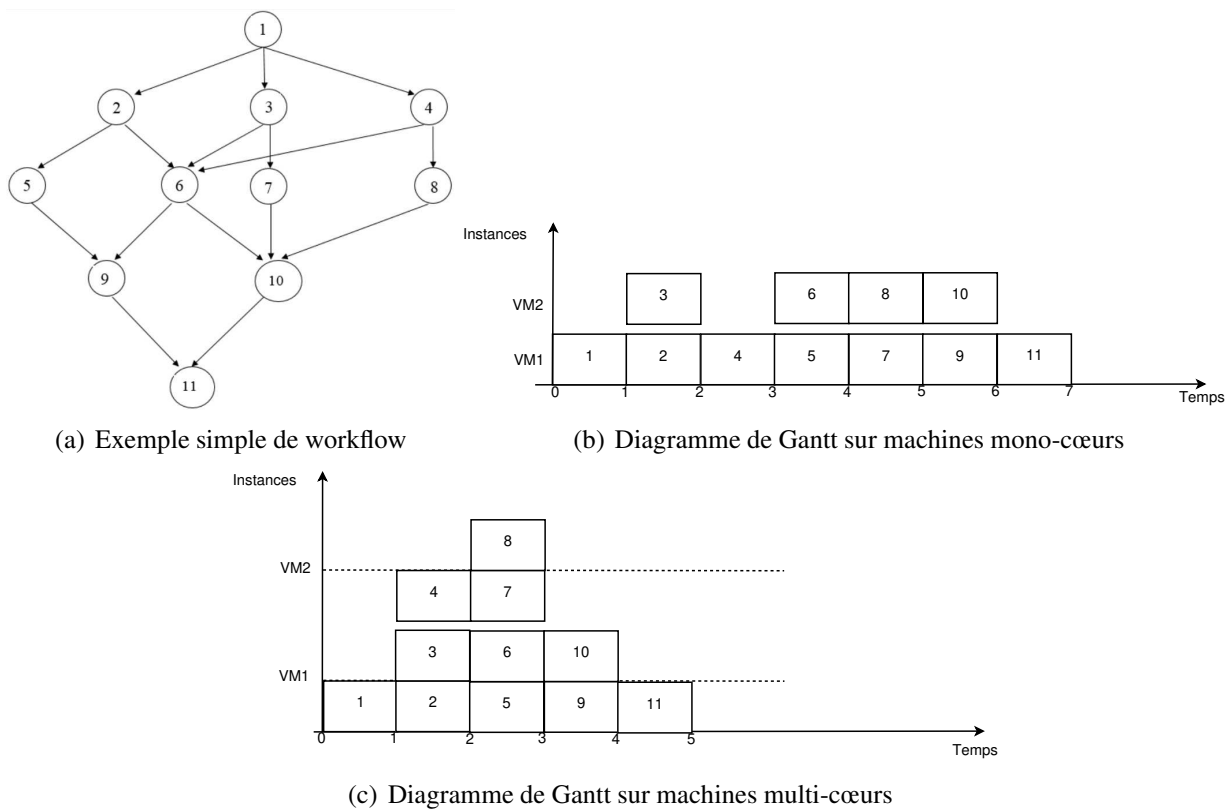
1
2
3
4
5
6
7
8
9
10
11

(a) Exemple simple de workflow

Instances
VM2
VM1
3
6
8
10
1
2
4
5
7
9
11
0
1
2
3
4
5
6
7
Temps

(b) Diagramme de Gantt sur machines mono-cœurs

Instances
VM2
VM1
8
4
7
3
6
10
1
2
5
9
11
0
1
2
3
4
5
Temps

(c) Diagramme de Gantt sur machines multi-cœurs